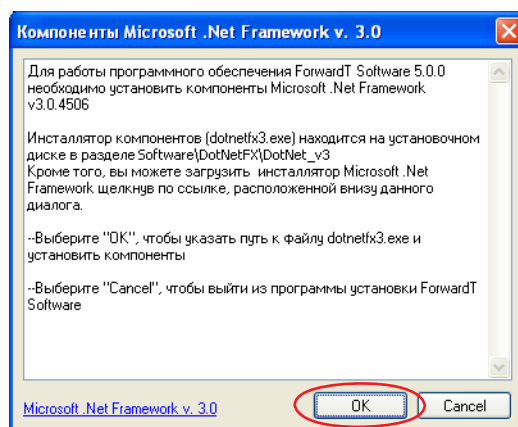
Компоненты Microsoft .Net Framework v. 3.0

Для работы программного обеспечения ForwardT Software 5.0.0 необходимо установить компоненты Microsoft .Net Framework v3.0.4506

Инсталлятор компонентов (dotnetfx3.exe) находится на установочном диске в разделе Software\DotNetFX\DotNet_v3
Кроме того, вы можете загрузить инсталлятор Microsoft .Net Framework щелкнув по ссылке, расположенной внизу данного диалога.

--Выберите "OK", чтобы указать путь к файлу dotnetfx3.exe и установить компоненты

--Выберите "Cancel", чтобы выйти из программы установки ForwardT Software

Microsoft .Net Framework v. 3.0

OK

Cancel